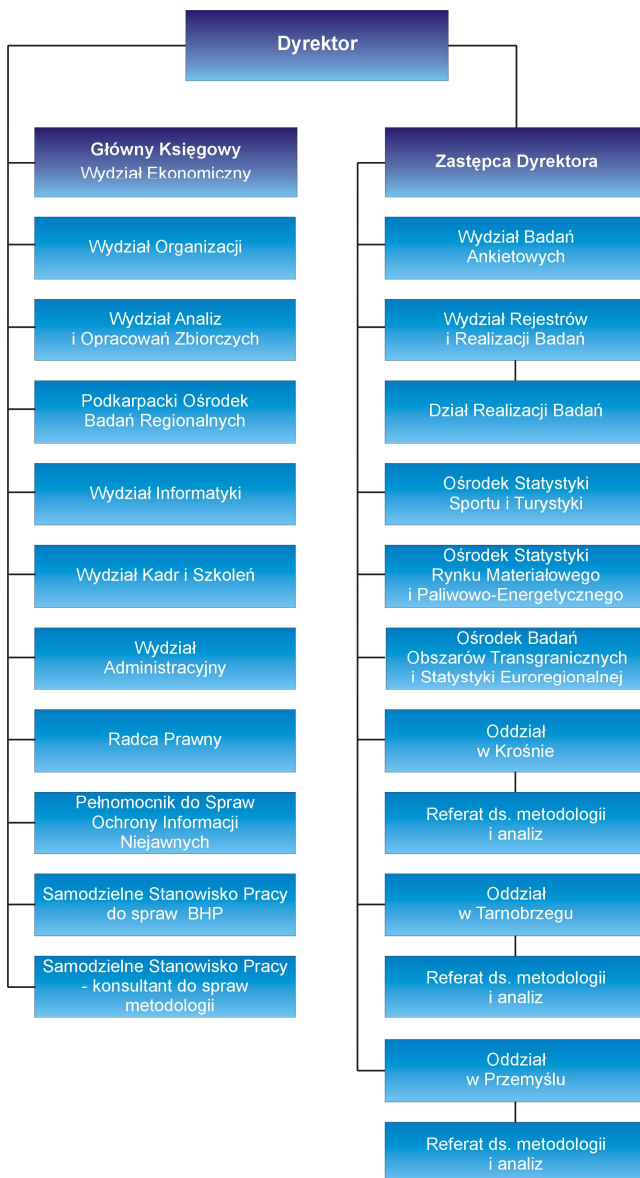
Dyrektor

Główny Księgowy
Wydział Ekonomiczny

Wydział Organizacji

Wydział Analiz i Opracowań Zbiorczych

Podkarpacki Ośrodek Badań Regionalnych

Wydział Informatyki

Wydział Kadr i Szkoleń

Wydział Administracyjny

Radca Prawny

Pełnomocnik do Spraw Ochrony Informacji Niejawnych

Samodzielne Stanowisko Pracy do spraw BHP

Samodzielne Stanowisko Pracy - konsultant do spraw metodologii

Zastępca Dyrektora

Wydział Badań Ankietowych

Wydział Rejestrów i Realizacji Badań

Dział Realizacji Badań

Ośrodek Statystyki Sportu i Turystyki

Ośrodek Statystyki Rynku Materiałowego i Paliwowo-Energetycznego

Ośrodek Badań Obszarów Transgranicznych i Statystyki Euroregionalnej

Oddział w Krośnie

Referat ds. metodologii i analiz

Oddział w Tarnobrzegu

Referat ds. metodologii i analiz

Oddział w Przemyślu

Referat ds. metodologii i analiz